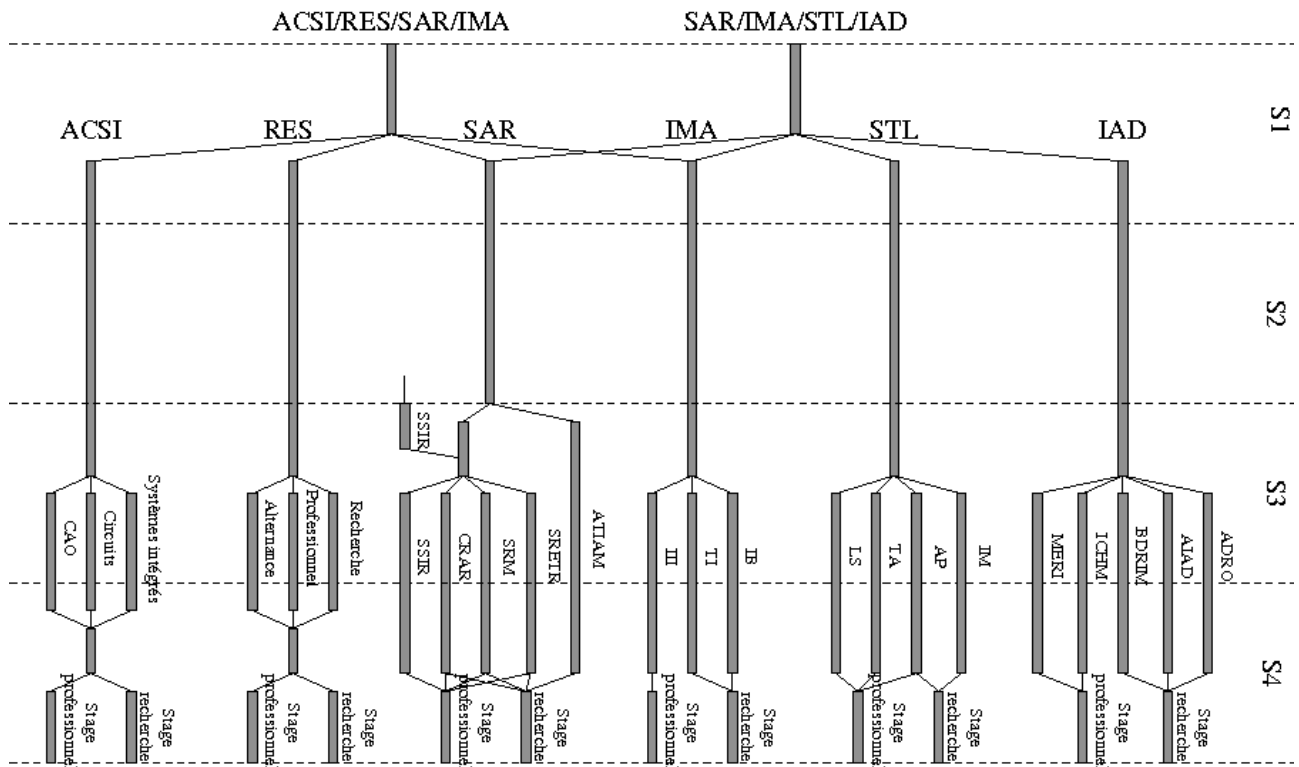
ACSI/RES/SAR/IMA

SAR/IMA/STL/IAD

ACSI

RES

SAR

IMA

STL

IAD

S1

S2

S3

S4

SSIR

CAO

Circuits

Systèmes intégrés

Alternance

Professionnel

Recherche

SSIR

CRAR

SRM

SRETR

ATIAM

III

TI

IB

LS

TA

AP

IM

MERI

ICHM

BDRIM

AIAD

ADRO

Stage professionnel

Stage recherche

Stage professionnel

Stage recherche

Stage professionnel

Stage recherche

Stage professionnel

Stage recherche

Stage professionnel

Stage recherche

Stage professionnel

Stage recherche